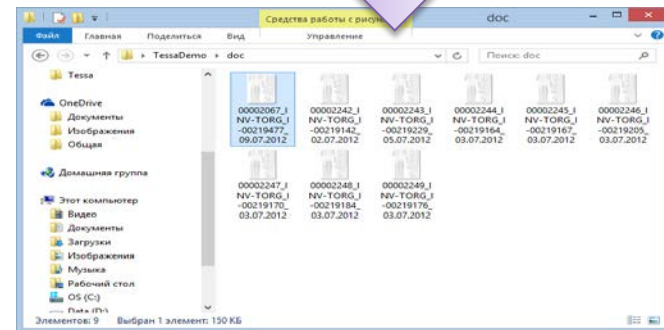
Средства работы с рису

doc

Файл Главная Поделиться Вид Управление

TessaDemo › doc

Поиск: doc

Tessa

OneDrive
Документы
Изображения
Общая

Домашняя группа

Этот компьютер
Видео
Документы
Загрузки
Изображения
Музыка
Рабочий стол
OS (C:)
Data (D:)

00002067_INV-TORG_I-00219477_09.07.2012

00002242_INV-TORG_I-00219142_02.07.2012

00002243_INV-TORG_I-00219229_05.07.2012

00002244_INV-TORG_I-00219164_03.07.2012

00002245_INV-TORG_I-00219167_03.07.2012

00002246_INV-TORG_I-00219205_03.07.2012

00002247_INV-TORG_I-00219170_03.07.2012

00002248_INV-TORG_I-00219184_03.07.2012

00002249_INV-TORG_I-00219176_03.07.2012

Элементов: 9 Выбран 1 элемент: 150 КБ